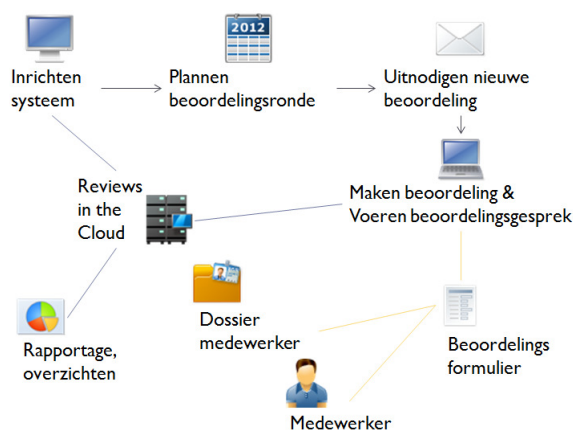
Inrichten systeem

2012

Plannen beoordelingsronde

Uitnodigen nieuwe beoordeling

Reviews in the Cloud

Maken beoordeling & Voeren beoordelingsgesprek

Dossier medewerker

Beoordelings formulier

Rapportage, overzichten

Medewerker